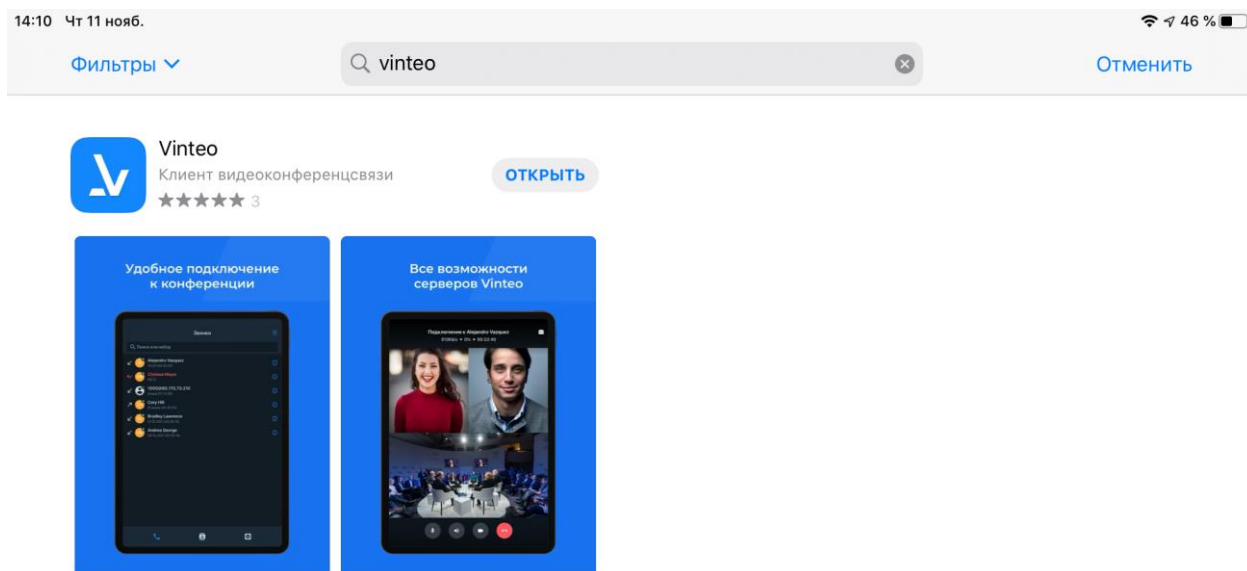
14:10 Чт 11 нояб.

46 %

Фильтры

vinteo

Отменить

Vinteo

Клиент видеоконференцсвязи

★★★★★ 3

ОТКРЫТЬ

Удобное подключение к конференции

Звонки

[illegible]

Alejandro Vazquez

Chelsea Hayes

Cory Hill

Bradley Lawrence

Andrea George

Все возможности серверов Vinteo

Подключение к Alejandro Vazquez

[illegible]